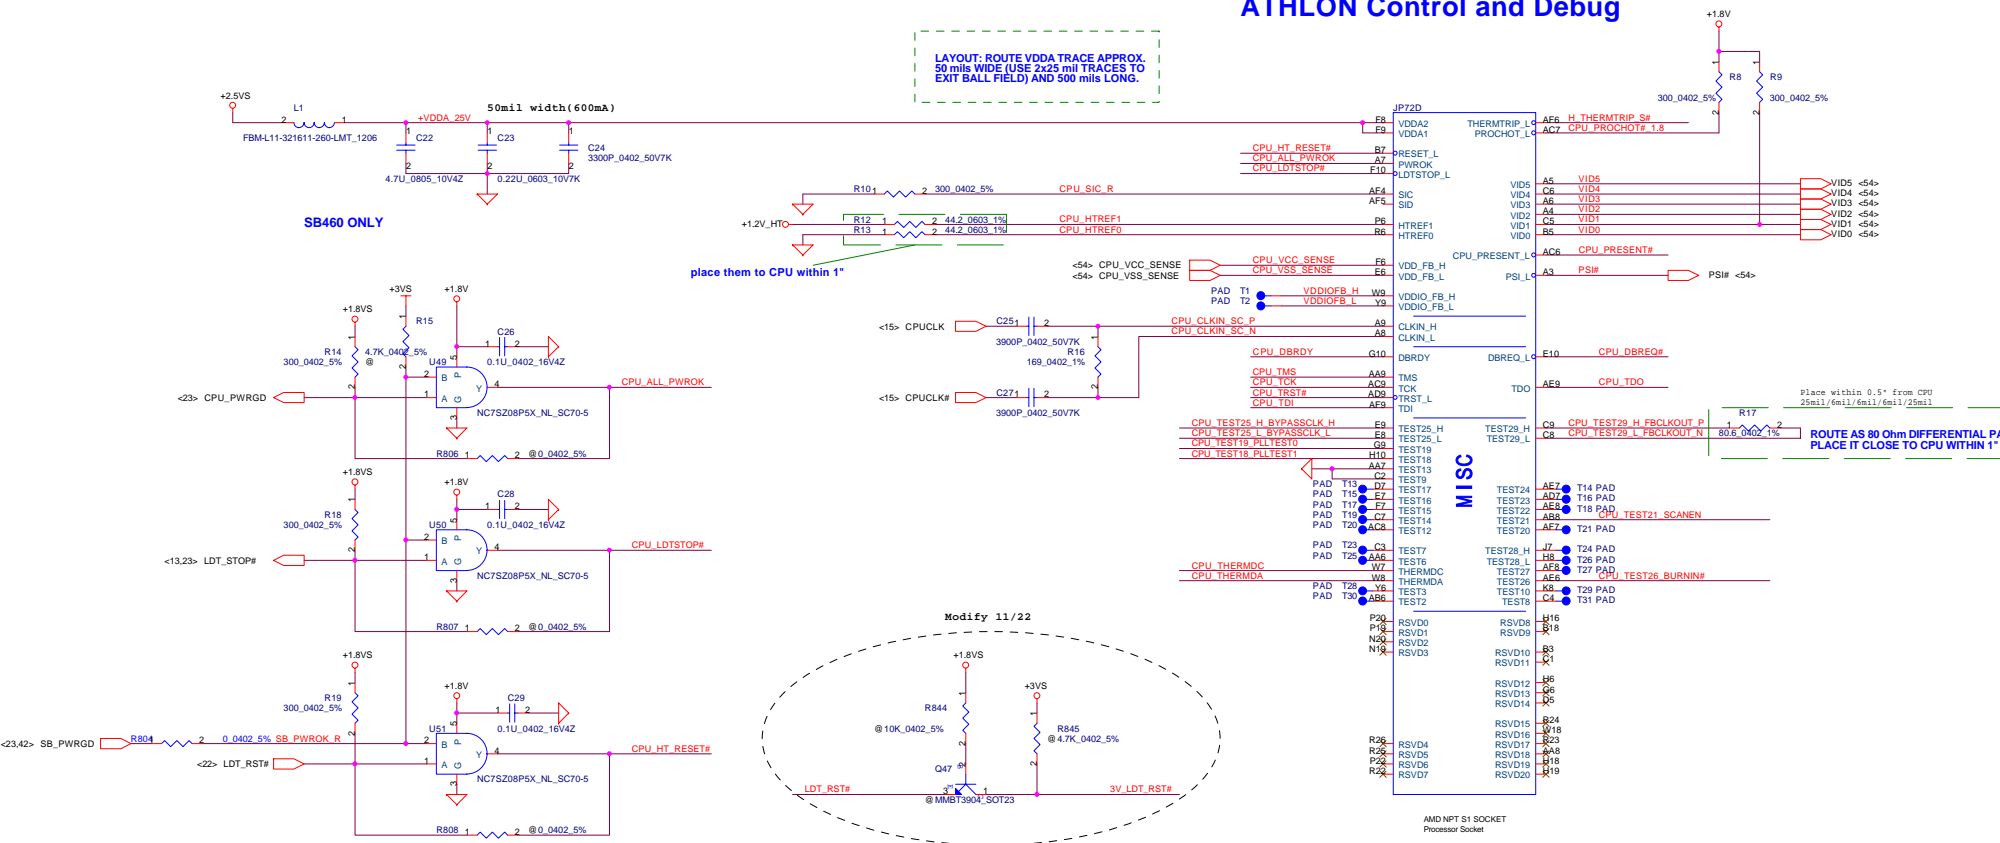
ATHLON Control and Debug

LAYOUT: ROUTE VDDA TRACE APPROX. 50 mils WIDE (USE 2x25 mil TRACES TO EXIT BALL FIELD) AND 500 mils LONG.

+1.8V

R8
300_0402_5%
R9
300_0402_5%

+2.5VS
L1
FBM-L11-321611-260-LMT_1206
+VDDA_25V
50mil width(600mA)
C22
4.7U_0805_10V4Z
C23
0.22U_0603_10V7K
C24
3300P_0402_50V7K

JP72D
F8 VDDA2
F9 VDDA1
THERMTRIP_L AF6 H_THERMTRIP_S#
PROCHOT_L AC7 CPU_PROCHOT#_1.8

CPU_HT_RESET# B7 RESET_L
CPU_ALL_PWROK A7 PWROK
CPU_LDTSTOP# F10 LDTSTOP_L

R10 300_0402_5% CPU_SIC_R AF4 SIC
AF5 SID

VID5 A5 VID5
VID4 C6 VID4
VID3 A6 VID3
VID2 A4 VID2
VID1 C5 VID1
VID0 B5 VID0
VID5 <54>
VID4 <54>
VID3 <54>
VID2 <54>
VID1 <54>
VID0 <54>

SB460 ONLY

+1.2V_HT
R12 44.2_0603_1% CPU_HTREF1 P6 HTREF1
R13 44.2_0603_1% CPU_HTREF0 R6 HTREF0

place them to CPU within 1"

CPU_PRESENT_L AC6 CPU_PRESENT#

<54> CPU_VCC_SENSE CPU_VCC_SENSE F6 VDD_FB_H
<54> CPU_VSS_SENSE CPU_VSS_SENSE E6 VDD_FB_L
PSI_L A3 PSI# PSI# <54>

PAD T1 VDDIOFB_H W9 VDDIO_FB_H
PAD T2 VDDIOFB_L Y9 VDDIO_FB_L

+3VS
+1.8V
+1.8VS
R15
4.7K_0402_5%
@
R14
300_0402_5%
C26
0.1U_0402_16V4Z
U49
NC7SZ08P5X_NL_SC70-5
CPU_ALL_PWROK
<23> CPU_PWRGD
R806 @0_0402_5%

<15> CPUCLK
C25 3900P_0402_50V7K
R16 169_0402_1%
<15> CPUCLK#
C27 3900P_0402_50V7K
CPU_CLKIN_SC_P A9 CLKIN_H
CPU_CLKIN_SC_N A8 CLKIN_L

CPU_DBRDY G10 DBRDY
DBREQ_L E10 CPU_DBREQ#
CPU_TMS AA9 TMS
CPU_TCK AC9 TCK
CPU_TRST# AD9 TRST_L
CPU_TDI AF9 TDI
TDO AE9 CPU_TDO

Place within 0.5" from CPU
25mil/6mil/6mil/6mil/25mil
R17
80.6_0402_1%
ROUTE AS 80 Ohm DIFFERENTIAL PA
PLACE IT CLOSE TO CPU WITHIN 1"

CPU_TEST25_H_BYPASSCLK_H E9 TEST25_H
CPU_TEST25_L_BYPASSCLK_L E8 TEST25_L
CPU_TEST19_PLLTEST0 G9 TEST19
CPU_TEST18_PLLTEST1 H10 TEST18
AA7 TEST13
C2 TEST9
PAD T13 D7 TEST17
PAD T15 E7 TEST16
PAD T17 F7 TEST15
PAD T19 C7 TEST14
PAD T20 AC8 TEST12
TEST29_H C9 CPU_TEST29_H_FBCLKOUT_P
TEST29_L C8 CPU_TEST29_L_FBCLKOUT_N
MISC
TEST24 AE7 T14 PAD
TEST23 AD7 T16 PAD
TEST22 AE8 T18 PAD
TEST21 AB8 CPU_TEST21_SCANEN
TEST20 AF7 T21 PAD

+1.8VS
R18
300_0402_5%
+1.8V
C28
0.1U_0402_16V4Z
U50
NC7SZ08P5X_NL_SC70-5
CPU_LDTSTOP#
<13,23> LDT_STOP#
R807 @0_0402_5%

PAD T23 C3 TEST7
PAD T25 AA6 TEST6
CPU_THERMDC W7 THERMDC
CPU_THERMDA W8 THERMDA
PAD T28 Y6 TEST3
PAD T30 AB6 TEST2
TEST28_H J7 T24 PAD
TEST28_L H8 T26 PAD
TEST27 AF8 T27 PAD
TEST26 AE6 CPU_TEST26_BURNIN#
TEST10 K8 T29 PAD
TEST8 C4 T31 PAD

Modify 11/22

P20 RSVD0
P19 RSVD1
N20 RSVD2
N19 RSVD3
RSVD8 H16
RSVD9 B18
RSVD10 B3
RSVD11 C1
RSVD12 H6
RSVD13 G6
RSVD14 D5
RSVD15 R24
RSVD16 W18
RSVD17 R23
RSVD18 AA8
RSVD19 H18
RSVD20 H19
R26 RSVD4
R25 RSVD5
P22 RSVD6
R22 RSVD7

+1.8VS
R19
300_0402_5%
<23,42> SB_PWRGD
R804 0_0402_5% SB_PWROK_R
+1.8V
C29
0.1U_0402_16V4Z
U51
NC7SZ08P5X_NL_SC70-5
CPU_HT_RESET#
<22> LDT_RST#
R808 @0_0402_5%

+1.8VS
R844
@10K_0402_5%
+3VS
R845
@4.7K_0402_5%
Q47
@MMBT3904_SOT23
LDT_RST#
3V_LDT_RST#

AMD NPT S1 SOCKET
Processor Socket